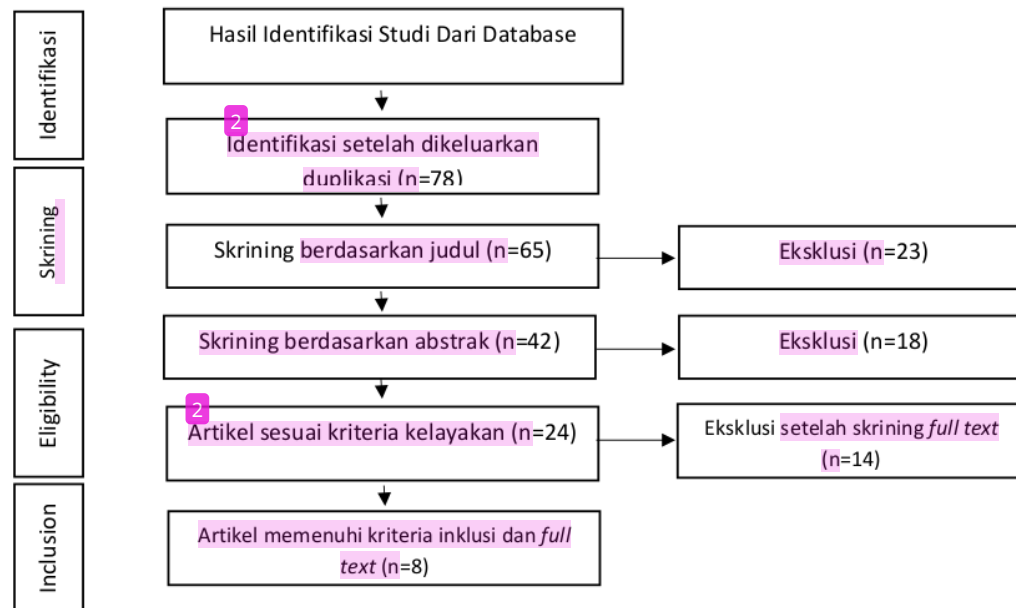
Identifikasi

Skrining

Eligibility

Inclusion

Hasil Identifikasi Studi Dari Database

2

Identifikasi setelah dikeluarkan duplikasi (n=78)

Skrining berdasarkan judul (n=65)

Eksklusi (n=23)

Skrining berdasarkan abstrak (n=42)

Eksklusi (n=18)

2

Artikel sesuai kriteria kelayakan (n=24)

Eksklusi setelah skrining *full text* (n=14)

Artikel memenuhi kriteria inklusi dan *full text* (n=8)